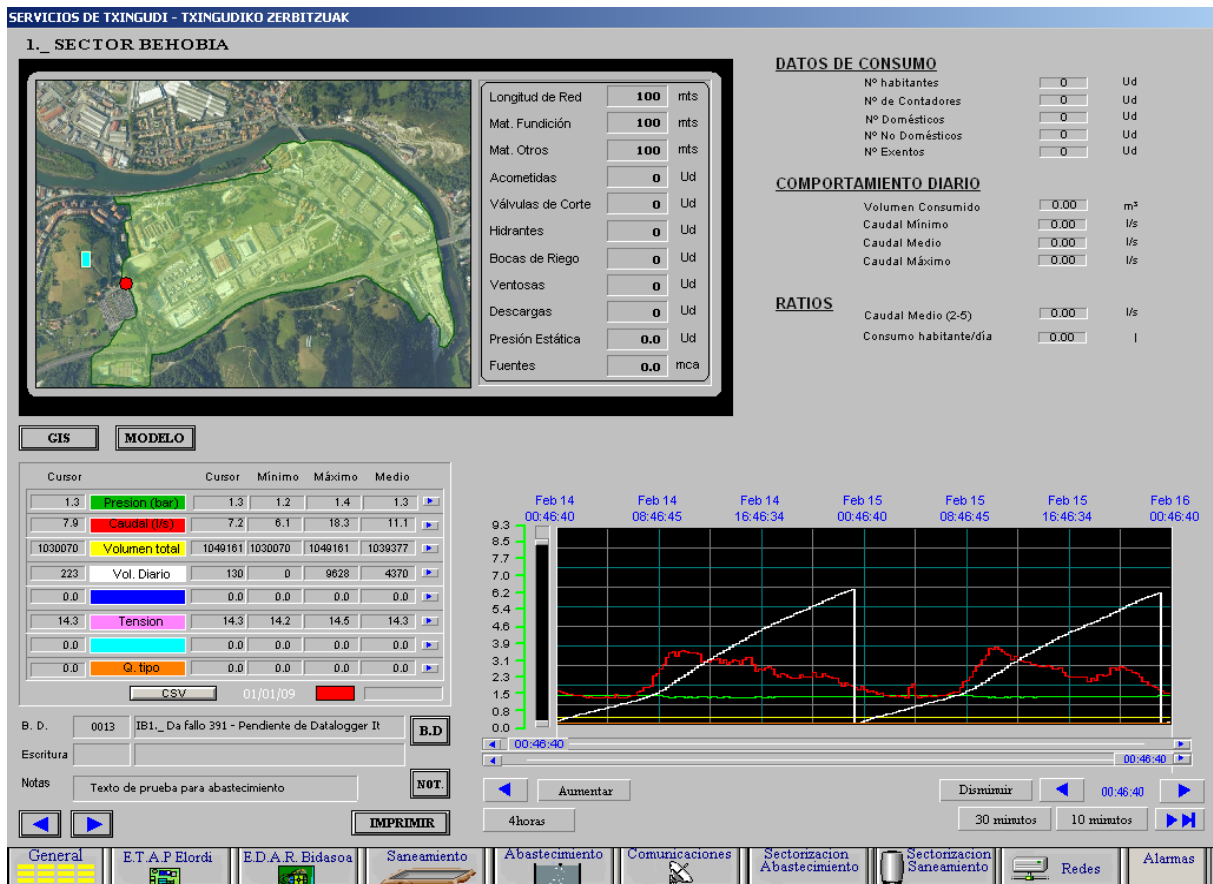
SERVICIOS DE TXINGUDI - TXINGUDIKO ZERBITZUAK

1._ SECTOR BEHOBIA

| | | |
|---|---|---|
| Longitud de Red | 100 | mts |
| Mat. Fundición | 100 | mts |
| Mat. Otros | 100 | mts |
| Acometidas | 0 | Ud |
| Válvulas de Corte | 0 | Ud |
| Hidrantes | 0 | Ud |
| Bocas de Riego | 0 | Ud |
| Ventosas | 0 | Ud |
| Descargas | 0 | Ud |
| Presión Estática | 0.0 | Ud |
| Fuentes | 0.0 | mca |

DATOS DE CONSUMO
Nº habitantes 0 Ud
Nº de Contadores 0 Ud
Nº Domésticos 0 Ud
Nº No Domésticos 0 Ud
Nº Exentos 0 Ud

COMPORTAMIENTO DIARIO
Volumen Consumido 0.00 m³
Caudal Mínimo 0.00 l/s
Caudal Medio 0.00 l/s
Caudal Máximo 0.00 l/s

RATIOS
Caudal Medio (2-5) 0.00 l/s
Consumo habitante/día 0.00 l

GIS MODELO

| Cursor | | Cursor | Mínimo | Máximo | Medio |
|---|---|---|---|---|---|
| 1.3 | Presion (bar) | 1.3 | 1.2 | 1.4 | 1.3 |
| 7.9 | Caudal (l/s) | 7.2 | 6.1 | 18.3 | 11.1 |
| 1030070 | Volumen total | 1049161 | 1030070 | 1049161 | 1039377 |
| 223 | Vol. Diario | 130 | 0 | 9628 | 4370 |
| 0.0 | | 0.0 | 0.0 | 0.0 | 0.0 |
| 14.3 | Tension | 14.3 | 14.2 | 14.5 | 14.3 |
| 0.0 | | 0.0 | 0.0 | 0.0 | 0.0 |
| 0.0 | Q. tipo | 0.0 | 0.0 | 0.0 | 0.0 |

CSV 01/01/09

Feb 14 00:46:40 Feb 14 08:46:45 Feb 14 16:46:34 Feb 15 00:46:40 Feb 15 08:46:45 Feb 15 16:46:34 Feb 16 00:46:40

9.3 8.5 7.7 7.0 6.2 5.4 4.6 3.9 3.1 2.3 1.5 0.8 0.0

00:46:40 00:46:40

B. D. 0013 IB1._ Da fallo 391 - Pendiente de Datalogger It B.D
Escritura
Notas Texto de prueba para abastecimiento NOT.

IMPRIMIR

Aumentar Disminuir 00:46:40
4horas 30 minutos 10 minutos

General E.T.A.P Elordi E.D.A.R. Bidasoa Saneamiento Abastecimiento Comunicaciones Sectorizacion Abastecimiento Sectorizacion Saneamiento Redes Alarmas